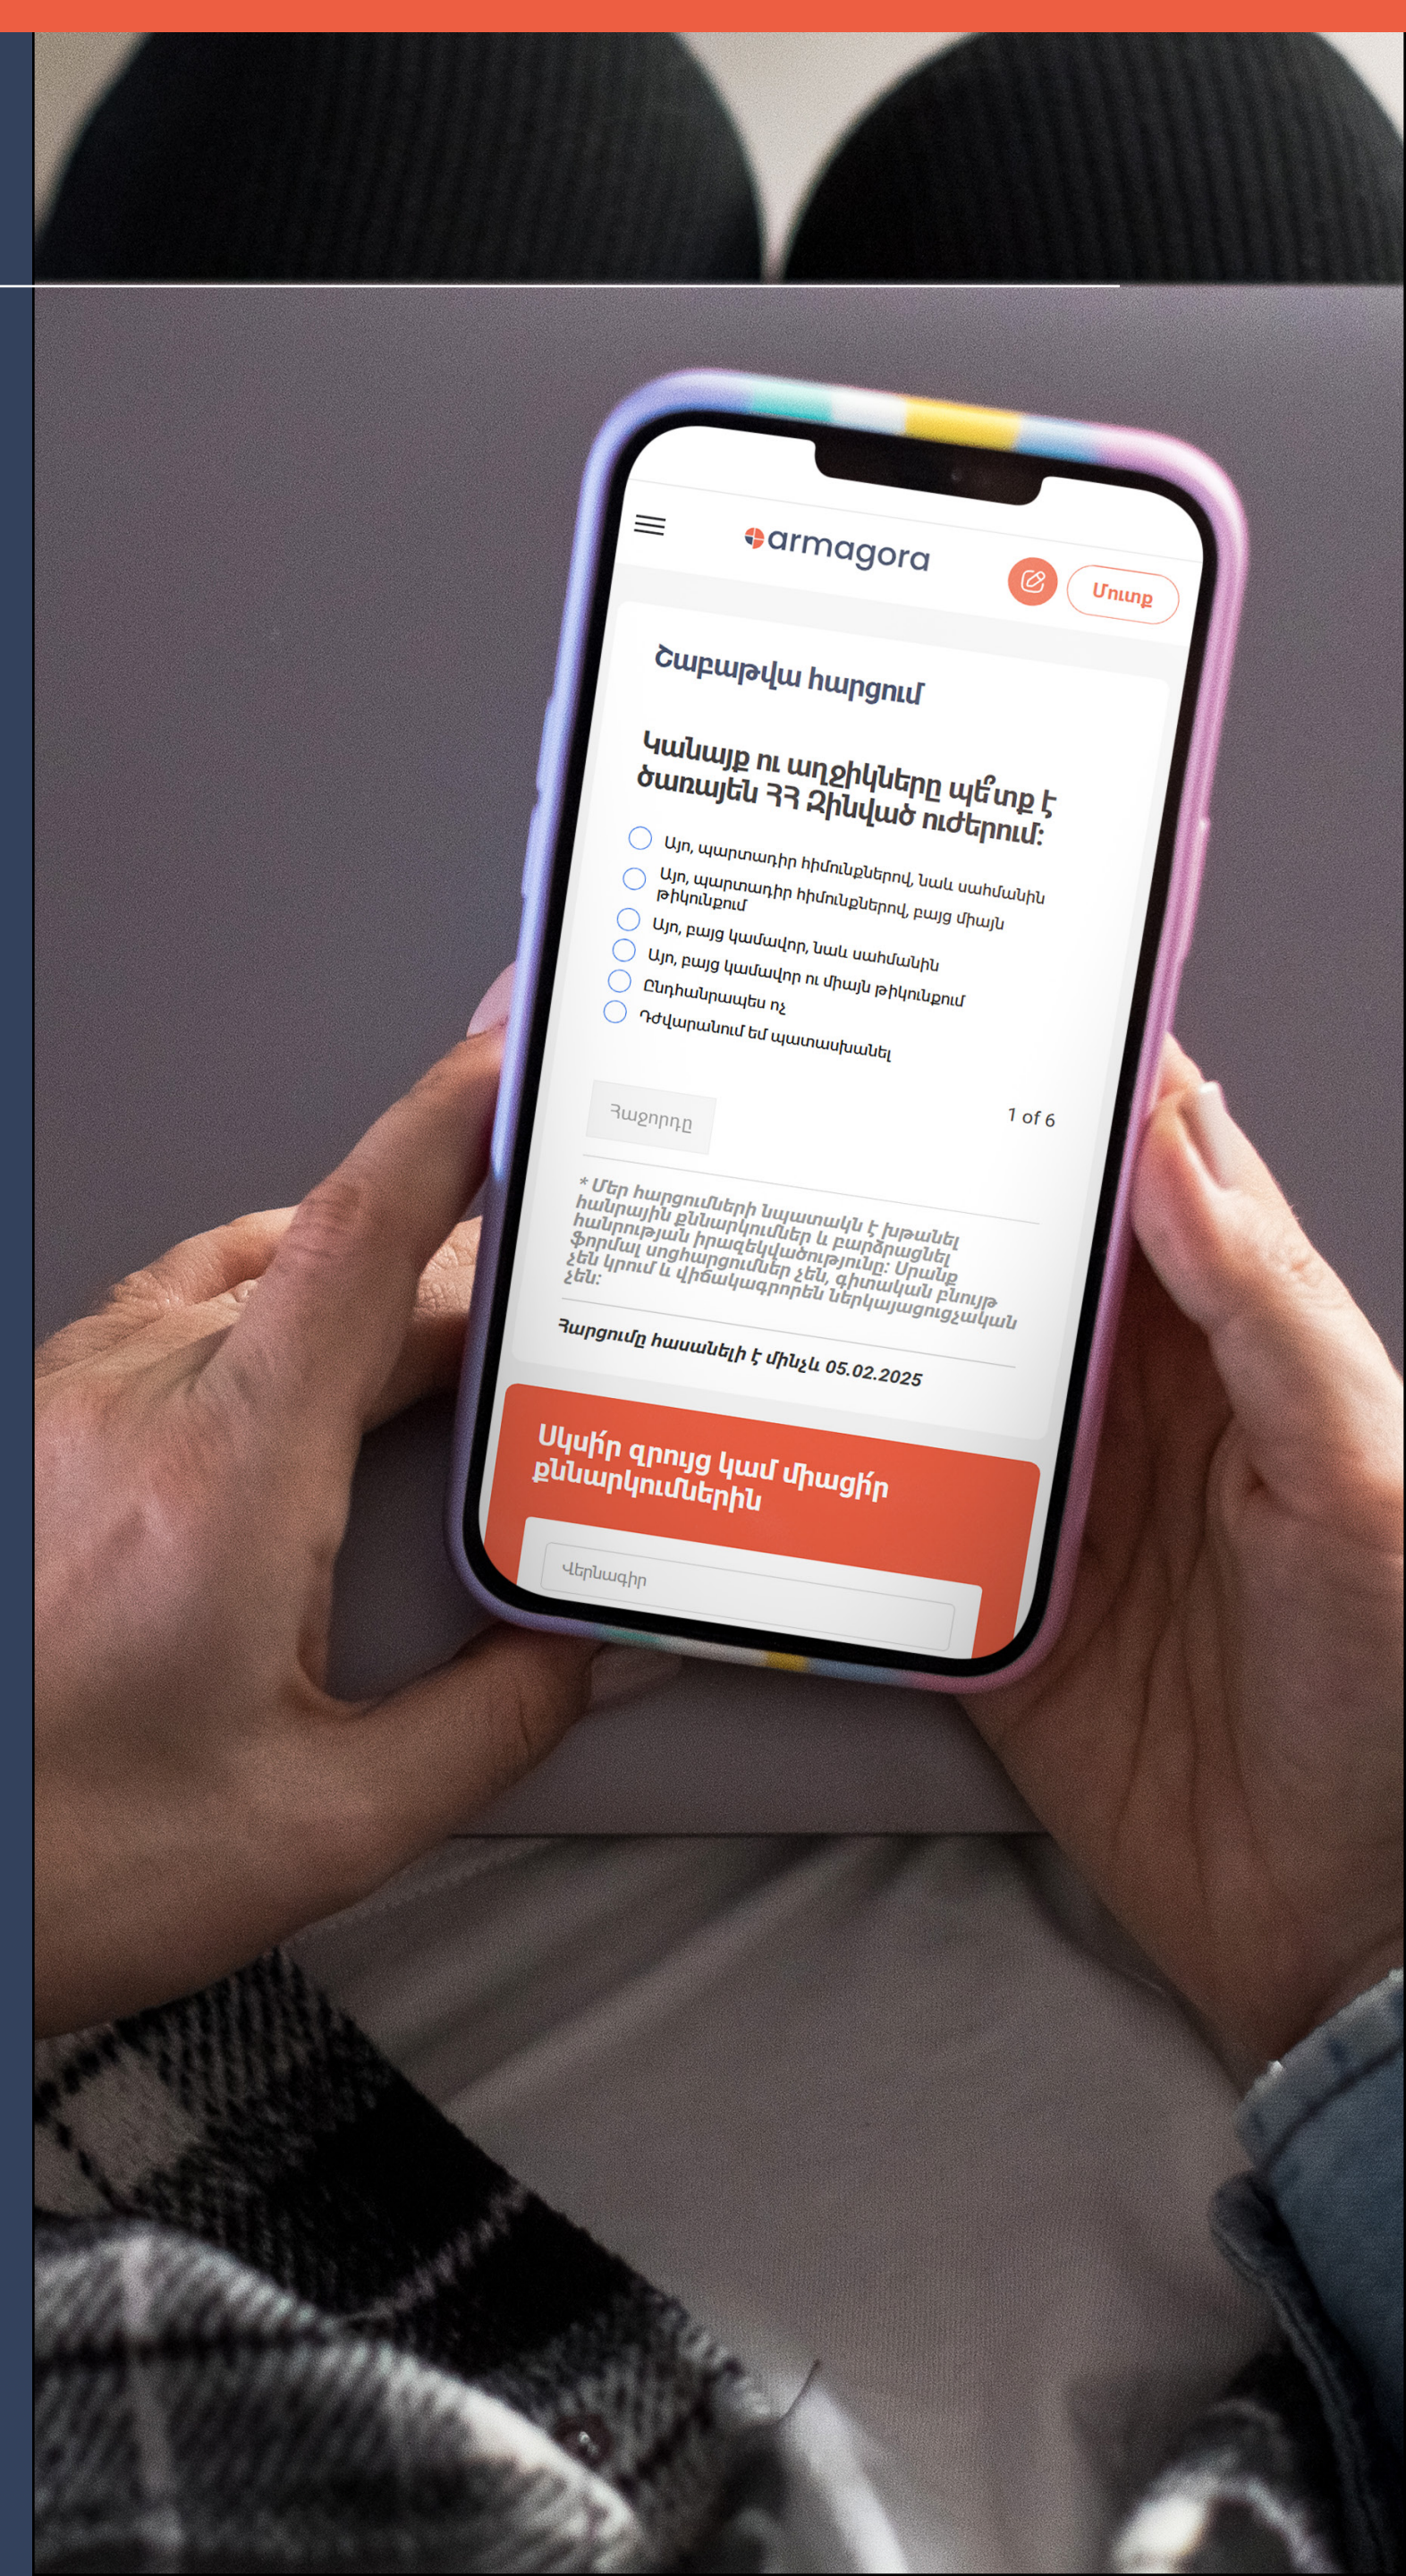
armagora

Մուտք

Շաբաթվա հարցում

Կանայք ու աղջիկները պե՞տք է ծառայեն ՀՀ Զինված ուժերում:

Այո, պարտադիր հիմունքներով, նաև սահմանին

Այո, պարտադիր հիմունքներով, բայց միայն թիկունքում

Այո, բայց կամավոր, նաև սահմանին

Այո, բայց կամավոր ու միայն թիկունքում

Ընդհանրապես ոչ

Դժվարանում եմ պատասխանել

Հաջորդը

1 of 6

* Մեր հարցումների նպատակն է խթանել հանրային քննարկումներ և բարձրացնել հանրության իրազեկվածությունը: Սրանք ֆորմալ սոցհարցումներ չեն, գիտական բնույթ չեն կրում և վիճակագրորեն ներկայացուցչական չեն:

Հարցումը հասանելի է մինչև 05.02.2025

Սկսի՛ր զրույց կամ միացի՛ր քննարկումներին

Վերնագիր